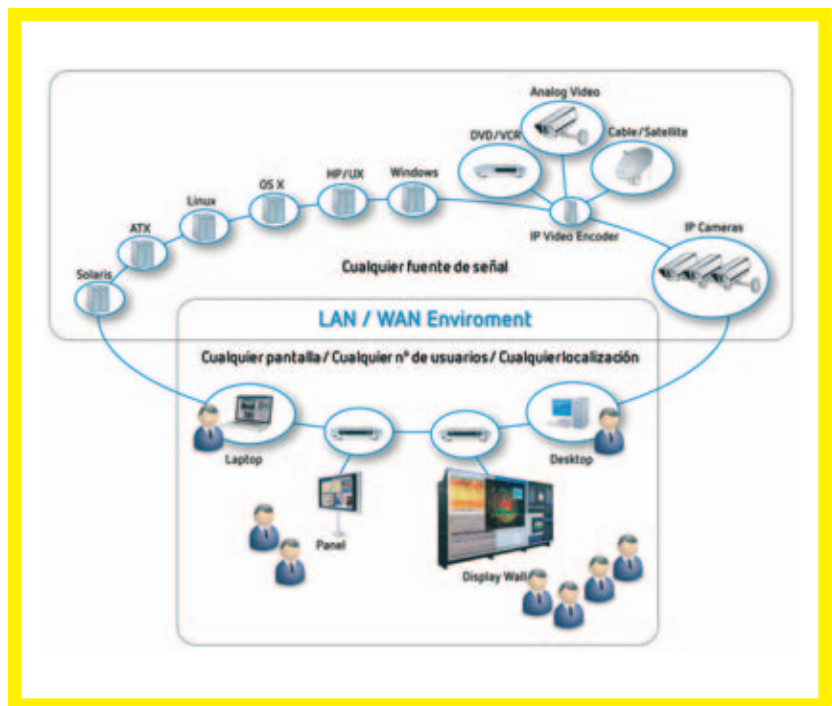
Analog Video

DVD/VCR

Cable/Satellite

Linux

OS X

HP/UX

Windows

ATX

IP Video Encoder

IP Cameras

Solaris

Cualquier fuente de señal

LAN / WAN Enviroment

Cualquier pantalla / Cualquier nº de usuarios / Cualquierlocalización

Laptop

Desktop

Panel

Display Wall